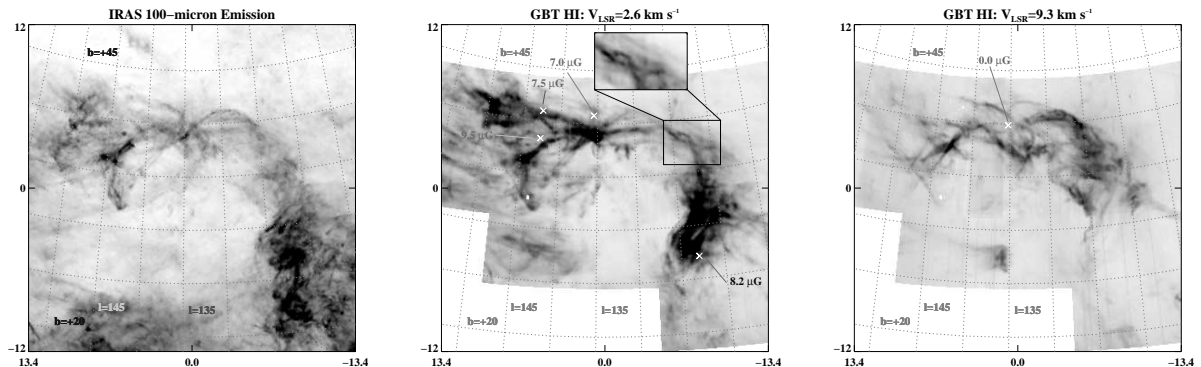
IRAS 100–micron Emission

12

b=+45

0

l=145

l=135

b=+20

−12

13.4

0.0

−13.4

GBT HI: $V_{LSR}$=2.6 km $s^{-1}$

12

b=+45

7.0 μG

7.5 μG

9.5 μG

0

8.2 μG

b=+20

l=145

l=135

−12

13.4

0.0

−13.4

GBT HI: $V_{LSR}$=9.3 km $s^{-1}$

12

b=+45

0.0 μG

0

b=+20

l=145

l=135

−12

13.4

0.0

−13.4